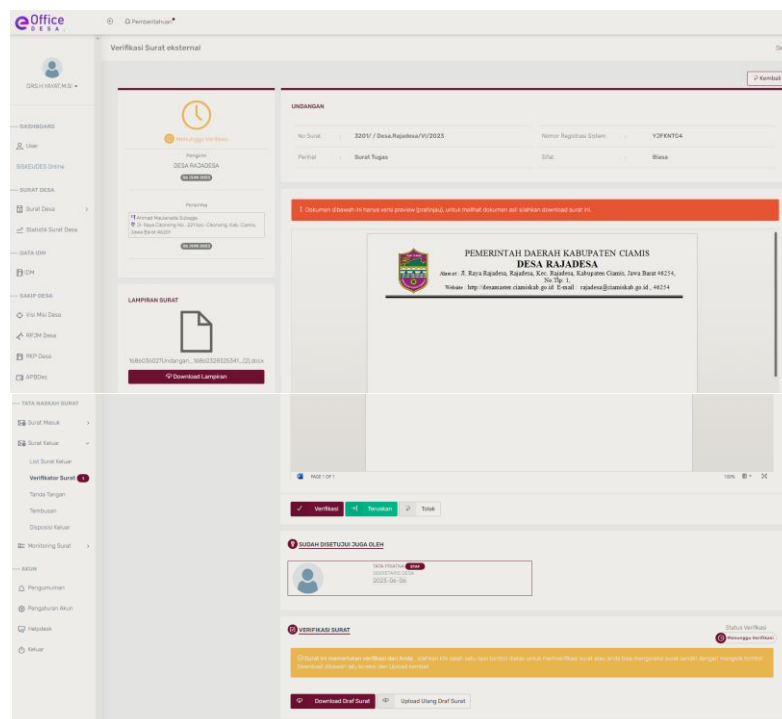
eOffice DESA

Pemberitahuan

DRS.H.WAWAN.M.Si

Verifikasi Surat eksternal

Kembali

--- DASHBOARD

User

SISKEUDES Online

--- SURAT DESA

Surat Desa

Statistik Surat Desa

--- DATA UMI

CM

--- SAKIP DESA

Visi Misi Desa

RPJM Desa

RKP Desa

APBDes

--- TATA NASKAH SURAT

Surat Masuk

Surat Keluar

List Surat Keluar

Verifikator Surat

Tanda Tangan

Tembusan

Disposisi Keluar

Monitoring Surat

--- AKUN

Pengumuman

Pengaturan Akun

Helpdesk

Keluar

Menunggu Verifikasi

Pengirim
DESA RAJADESA

Penerima
Ahmad Maulana Sulaega
Jl. Raya Cikoneng No. 001 Kec. Cikoneng, Kab. Ciamis, Jawa Barat 46261

UNDANGAN

| No Surat | : | 3201/ / Desa.Rajadesa/VI/2023 | Nomor Registrasi Sistem | : | YJFKNTC4 |
|---|---|---|---|---|---|
| Perihal | : | Surat Tugas | Sifat | : | Biasa |

Dokumen dibawah ini hanya versi preview (pratinjau), untuk melihat dokumen asli silahkan download surat ini.

PEMERINTAH DAERAH KABUPATEN CIAMIS
DESA RAJADESA
Alamat : Jl. Raya Rajadesa, Rajadesa, Kec. Rajadesa, Kabupaten Ciamis, Jawa Barat 46254, No.Tlp: 1,
Website : http://desamaster.ciamiskab.go.id E-mail : rajadesa@ciamiskab.go.id, 46254

LAMPIRAN SURAT

1686036027Undangan_1686032805341_(2).docx

Download Lampiran

PAGE 1 OF 1

100%

Verifikasi   Teruskan   Tolak

SUDAH DISETUJUI JUGA OLEH

Tata Pitaloka STAF
SEKRETARIS DESA
2023-06-06

VERIFIKASI SURAT

Status Verifikasi
Menunggu Verifikasi

Surat ini memerlukan verifikasi dari Anda. Silahkan klik salah satu opsi tombol diatas untuk memverifikasi surat atau anda bisa mengoreksi surat sendiri dengan mengklik tombol Download dibawah ini. Koreksi dan Upload kembali.

Download Draf Surat   Upload Ulang Draf Surat